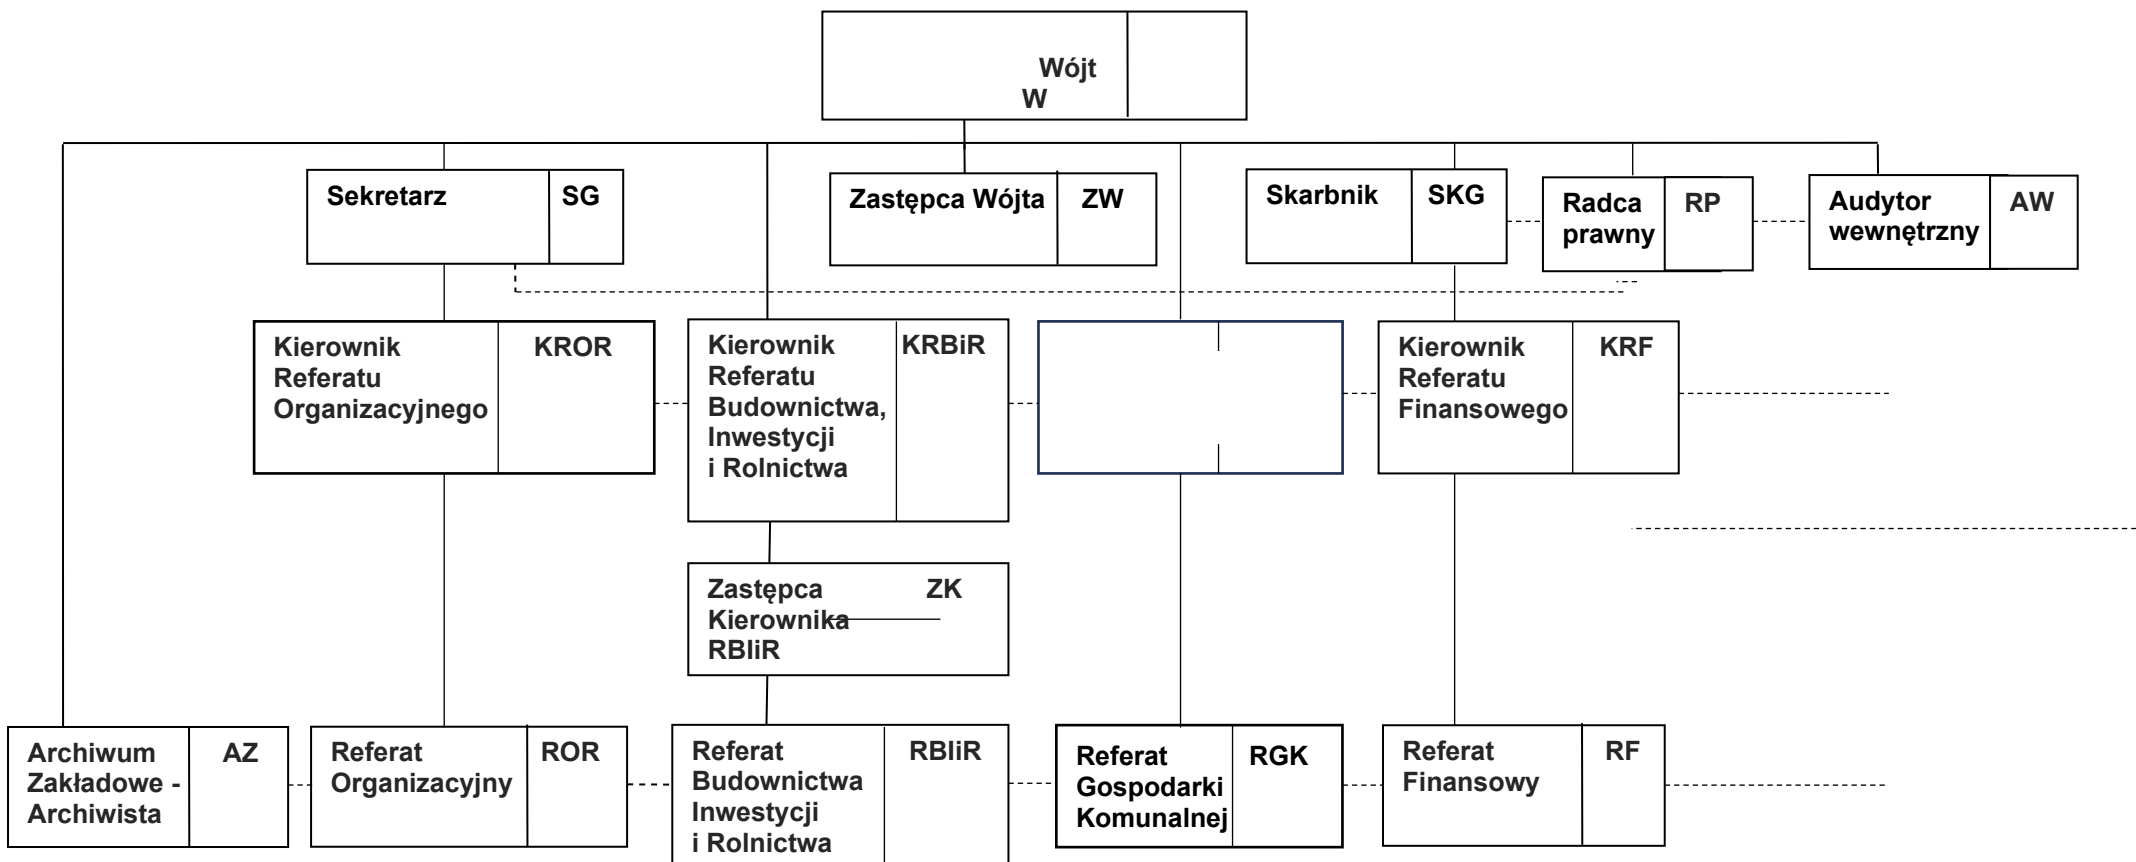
Wójt
W

Sekretarz SG

Zastępca Wójta ZW

Skarbnik SKG

Radca prawny RP

Audytor wewnętrzny AW

Kierownik Referatu Organizacyjnego KROR

Kierownik Referatu Budownictwa, Inwestycji i Rolnictwa KRBiR

Kierownik Referatu Finansowego KRF

Zastępca Kierownika RBIiR ZK

Archiwum Zakładowe - Archiwista AZ

Referat Organizacyjny ROR

Referat Budownictwa Inwestycji i Rolnictwa RBIiR

Referat Gospodarki Komunalnej RGK

Referat Finansowy RF